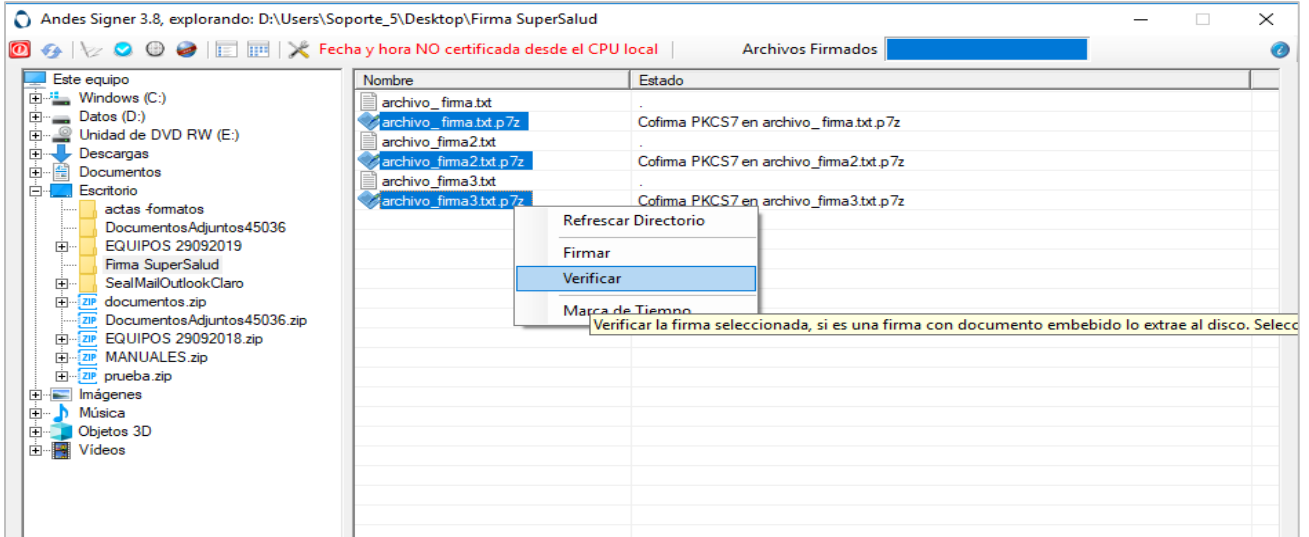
Andes Signer 3.8, explorando: D:\Users\Soporte_5\Desktop\Firma SuperSalud

Fecha y hora NO certificada desde el CPU local | Archivos Firmados

Este equipo
Windows (C:)
Datos (D:)
Unidad de DVD RW (E:)
Descargas
Documentos
Escritorio
actas formatos
DocumentosAdjuntos45036
EQUIPOS 29092019
Firma SuperSalud
SealMailOutlookClaro
documentos.zip
DocumentosAdjuntos45036.zip
EQUIPOS 29092018.zip
MANUALES.zip
prueba.zip
Imágenes
Música
Objetos 3D
Videos

| Nombre | Estado |
|---|---|
| archivo_ firma.txt | . |
| archivo_ firma.txt.p7z | Cofirma PKCS7 en archivo_ firma.txt.p7z |
| archivo_firma2.txt | . |
| archivo_firma2.txt.p7z | Cofirma PKCS7 en archivo_firma2.txt.p7z |
| archivo_firma3.txt | . |
| archivo_firma3.txt.p7z | Cofirma PKCS7 en archivo_firma3.txt.p7z |

Refrescar Directorio
Firmar
Verificar
Marca de Tiempo

Verificar la firma seleccionada, si es una firma con documento embebido lo extrae al disco. Selecc